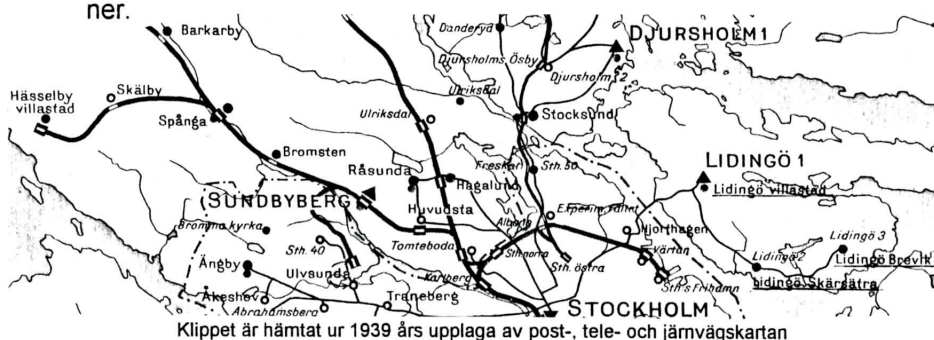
ner.

Barkarby

Danderyd

DJURSHOLM 1

Djursholms Ösby

Djursholm 2

Hässelby villastad

Skälby

Ulriksdal

Spånga

Ulriksdal

Stocksund

Bromsten

Freskati

Sth. 50

LIDINGÖ 1

Råsunda

Hagalund

Lidingö villastad

SUNDBYBERG

Huvudsta

Albano

E. Epenings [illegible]

Hjorthagen

Bromma kyrka

Tomteboda

Värtan

Lidingö 3

Sth. 40

Sthnorra

Sth. östra

Lidingö 2

Lidingö Brevik

Ängby

Ulvsunda

Karlberg

Sth's Frihamn

Lidingö Skärsätra

Åkeshov

Abrahamsberg

Traneberg

STOCKHOLM

Klippet är hämtat ur 1939 års upplaga av post-, tele- och järnvägskartan